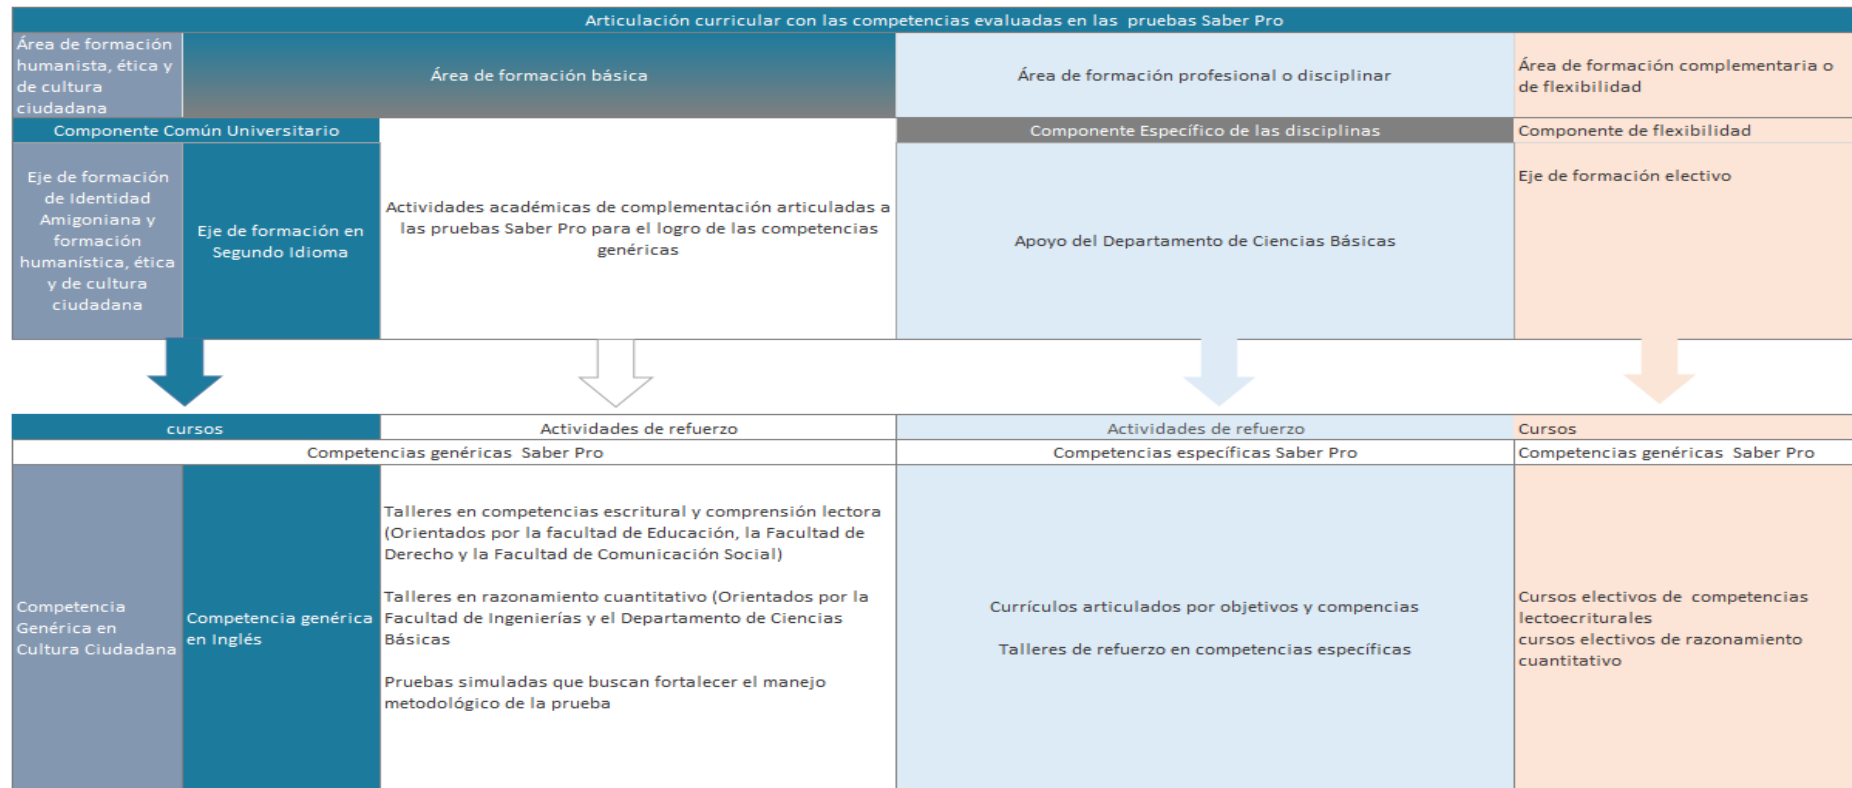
Articulación curricular con las competencias evaluadas en las pruebas Saber Pro

Área de formación humanista, ética y de cultura ciudadana

Área de formación básica

Área de formación profesional o disciplinar

Área de formación complementaria o de flexibilidad

Componente Común Universitario

Componente Específico de las disciplinas

Componente de flexibilidad

Eje de formación de Identidad Amigoniana y formación humanística, ética y de cultura ciudadana

Eje de formación en Segundo Idioma

Actividades académicas de complementación articuladas a las pruebas Saber Pro para el logro de las competencias genéricas

Apoyo del Departamento de Ciencias Básicas

Eje de formación electivo

cursos

Actividades de refuerzo

Actividades de refuerzo

Cursos

Competencias genéricas Saber Pro

Competencias específicas Saber Pro

Competencias genéricas Saber Pro

Competencia Genérica en Cultura Ciudadana

Competencia genérica en Inglés

Talleres en competencias escritural y comprensión lectora (Orientados por la facultad de Educación, la Facultad de Derecho y la Facultad de Comunicación Social)

Talleres en razonamiento cuantitativo (Orientados por la Facultad de Ingenierías y el Departamento de Ciencias Básicas

Pruebas simuladas que buscan fortalecer el manejo metodológico de la prueba

Currículos articulados por objetivos y compencias

Talleres de refuerzo en competencias específicas

Cursos electivos de competencias lectoecriturales
cursos electivos de razonamiento cuantitativo